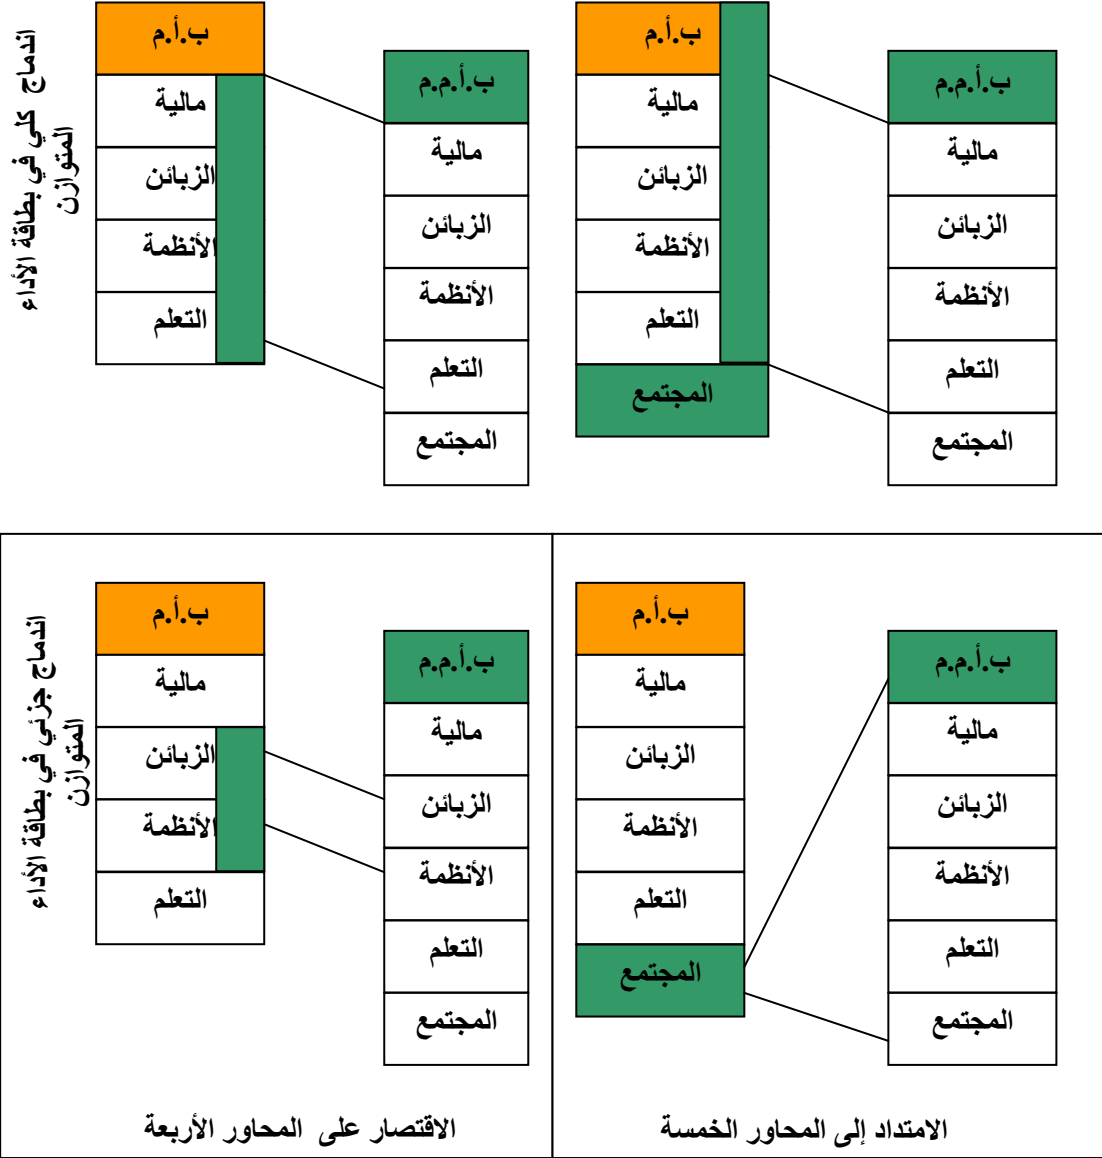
ب.أ.م.م
مالية
الزبائن
الأنظمة
التعلم
المجتمع

ب.أ.م
مالية
الزبائن
الأنظمة
التعلم
المجتمع

ب.أ.م.م
مالية
الزبائن
الأنظمة
التعلم
المجتمع

ب.أ.م
مالية
الزبائن
الأنظمة
التعلم

اندماج كلي في بطاقة الأداء المتوازن

ب.أ.م.م
مالية
الزبائن
الأنظمة
التعلم
المجتمع

ب.أ.م
مالية
الزبائن
الأنظمة
التعلم
المجتمع

ب.أ.م.م
مالية
الزبائن
الأنظمة
التعلم
المجتمع

ب.أ.م
مالية
الزبائن
الأنظمة
التعلم

اندماج جزئي في بطاقة الأداء المتوازن

الامتداد إلى المحاور الخمسة

الاقتصار على المحاور الأربعة